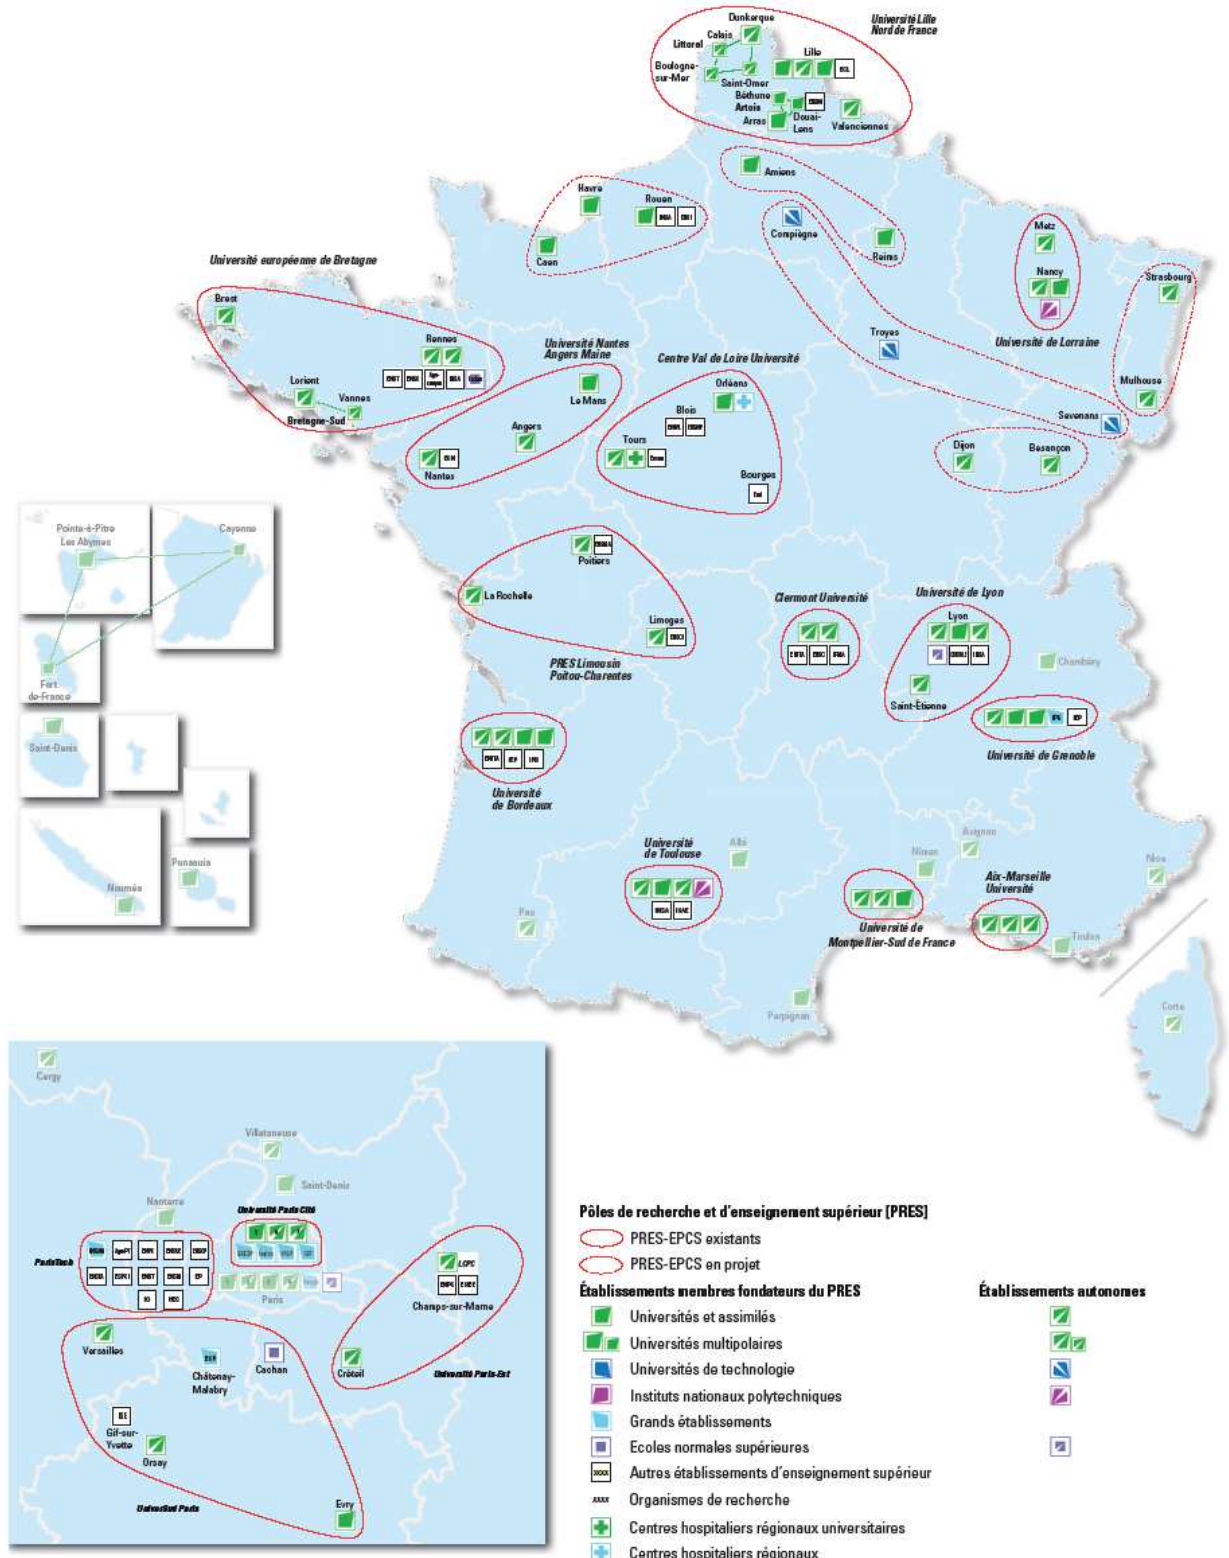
Université Lille Nord de France
Dunkerque
Calais
Littoral
Boulogne-sur-Mer
Saint-Omer
Lille
ECL
Béthune
Artois
EMDN
Arras
Douai-Lens
Valenciennes
Amiens
Havre
Rouen
INSA
ENSI
Caen
Compiègne
Reims
Metz
Nancy
Strasbourg
Université européenne de Bretagne
Brest
Rennes
ENST
ENSA
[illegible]
INSA
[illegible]
Lorient
Vannes
Bretagne-Sud
Université Nantes Angers Maine
Le Mans
Angers
Nantes
ECN
Centre Val de Loire Université
Orléans
Blois
ENSA
ENSNP
Tours
Bourges
Troyes
Université de Lorraine
Mulhouse
Sevenans
Dijon
Besançon
Pointe-à-Pitre Les Abymes
Cayenne
Fort de-France
Saint-Denis
Nouméa
Punaauia
Poitiers
ENSMA
La Rochelle
Limoges
ENSCI
PRES Limousin Poitou-Charentes
Clermont Université
ENITA
ENSC
IFMA
Université de Lyon
Lyon
ENSBLE
INSA
Chambéry
Saint-Étienne
INP
IEP
Université de Grenoble
ENITA
IEP
IPB
Université de Bordeaux
Université de Toulouse
INSA
ISAE
Albi
Avignon
Nîmes
Nice
Aix-Marseille Université
Université de Montpellier-Sud de France
Toulon
Pau
Perpignan
Corte
Cergy
Villetaneuse
Saint-Denis
Nanterre
Université Paris Cité
ParisTech
Paris
Versailles
Châtenay-Malabry
Cachan
Créteil
LCPC
ENPC
ESIEE
Champs-sur-Marne
Université Paris-Est
Gif-sur-Yvette
Orsay
Evry
UniverSud Paris
Pôles de recherche et d'enseignement supérieur [PRES]
PRES-EPCS existants
PRES-EPCS en projet
Établissements membres fondateurs du PRES
Établissements autonomes
Universités et assimilés
Universités multipolaires
Universités de technologie
Instituts nationaux polytechniques
Grands établissements
Ecoles normales supérieures
XXXX Autres établissements d'enseignement supérieur
XXXX Organismes de recherche
Centres hospitaliers régionaux universitaires
Centres hospitaliers régionaux